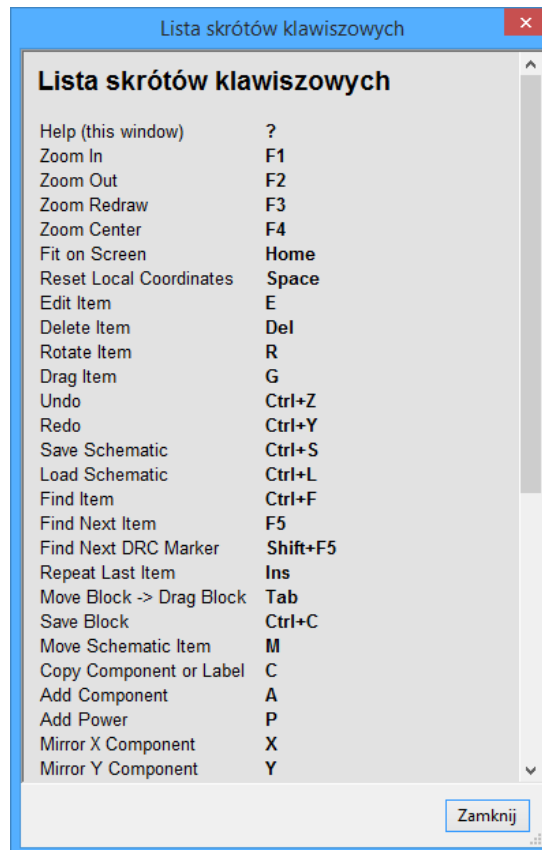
Lista skrótów klawiszowych

Lista skrótów klawiszowych

| | |
|---|---|
| Help (this window) | ? |
| Zoom In | F1 |
| Zoom Out | F2 |
| Zoom Redraw | F3 |
| Zoom Center | F4 |
| Fit on Screen | Home |
| Reset Local Coordinates | Space |
| Edit Item | E |
| Delete Item | Del |
| Rotate Item | R |
| Drag Item | G |
| Undo | Ctrl+Z |
| Redo | Ctrl+Y |
| Save Schematic | Ctrl+S |
| Load Schematic | Ctrl+L |
| Find Item | Ctrl+F |
| Find Next Item | F5 |
| Find Next DRC Marker | Shift+F5 |
| Repeat Last Item | Ins |
| Move Block -> Drag Block | Tab |
| Save Block | Ctrl+C |
| Move Schematic Item | M |
| Copy Component or Label | C |
| Add Component | A |
| Add Power | P |
| Mirror X Component | X |
| Mirror Y Component | Y |

Zamknij